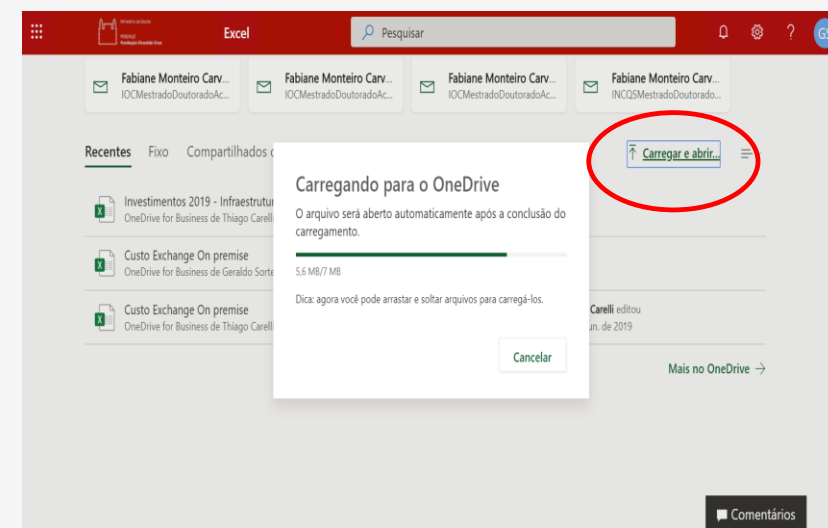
Ministério da Saúde
FIOCRUZ
Fundação Oswaldo Cruz
Excel
Pesquisar
G

Fabiane Monteiro Carv...
IOCMestradoDoutoradoAc...
Fabiane Monteiro Carv...
IOCMestradoDoutoradoAc...
Fabiane Monteiro Carv...
IOCMestradoDoutoradoAc...
Fabiane Monteiro Carv...
INCQSMestradoDoutorado...

Recentes Fixo Compartilhados c

Carregar e abrir...

Investimentos 2019 - Infraestrutur
OneDrive for Business de Thiago Carell

Custo Exchange On premise
OneDrive for Business de Geraldo Sort

Custo Exchange On premise
OneDrive for Business de Thiago Carell

Carelli editou
un. de 2019

Mais no OneDrive →

Carregando para o OneDrive

O arquivo será aberto automaticamente após a conclusão do carregamento.

5,6 MB/7 MB

Dica: agora você pode arrastar e soltar arquivos para carregá-los.

Cancelar

Comentários